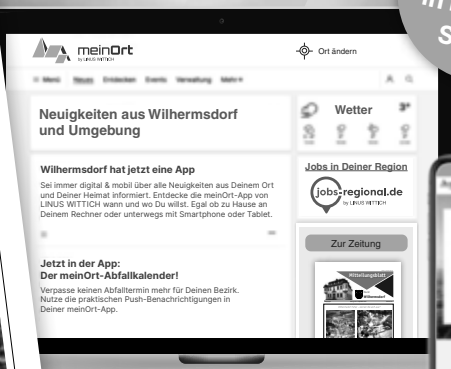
meinOrt
by LINUS WITTICH

Ort ändern

≡ Menü Neues Entdecken Events Verwaltung Mehr

Neuigkeiten aus Wilhermsdorf und Umgebung

Wetter 3°

Wilhermsdorf hat jetzt eine App

Sei immer digital & mobil über alle Neuigkeiten aus Deinem Ort und Deiner Heimat informiert. Entdecke die meinOrt-App von LINUS WITTICH wann und wo Du willst. Egal ob zu Hause an Deinem Rechner oder unterwegs mit Smartphone oder Tablet.

Jobs in Deiner Region

jobs-regional.de
by LINUS WITTICH

Jetzt in der App:
Der meinOrt-Abfallkalender!

Verpasse keinen Abfalltermin mehr für Deinen Bezirk. Nutze die praktischen Push-Benachrichtigungen in Deiner meinOrt-App.

Zur Zeitung

Mitteilungsblatt
Wilhermsdorf

S